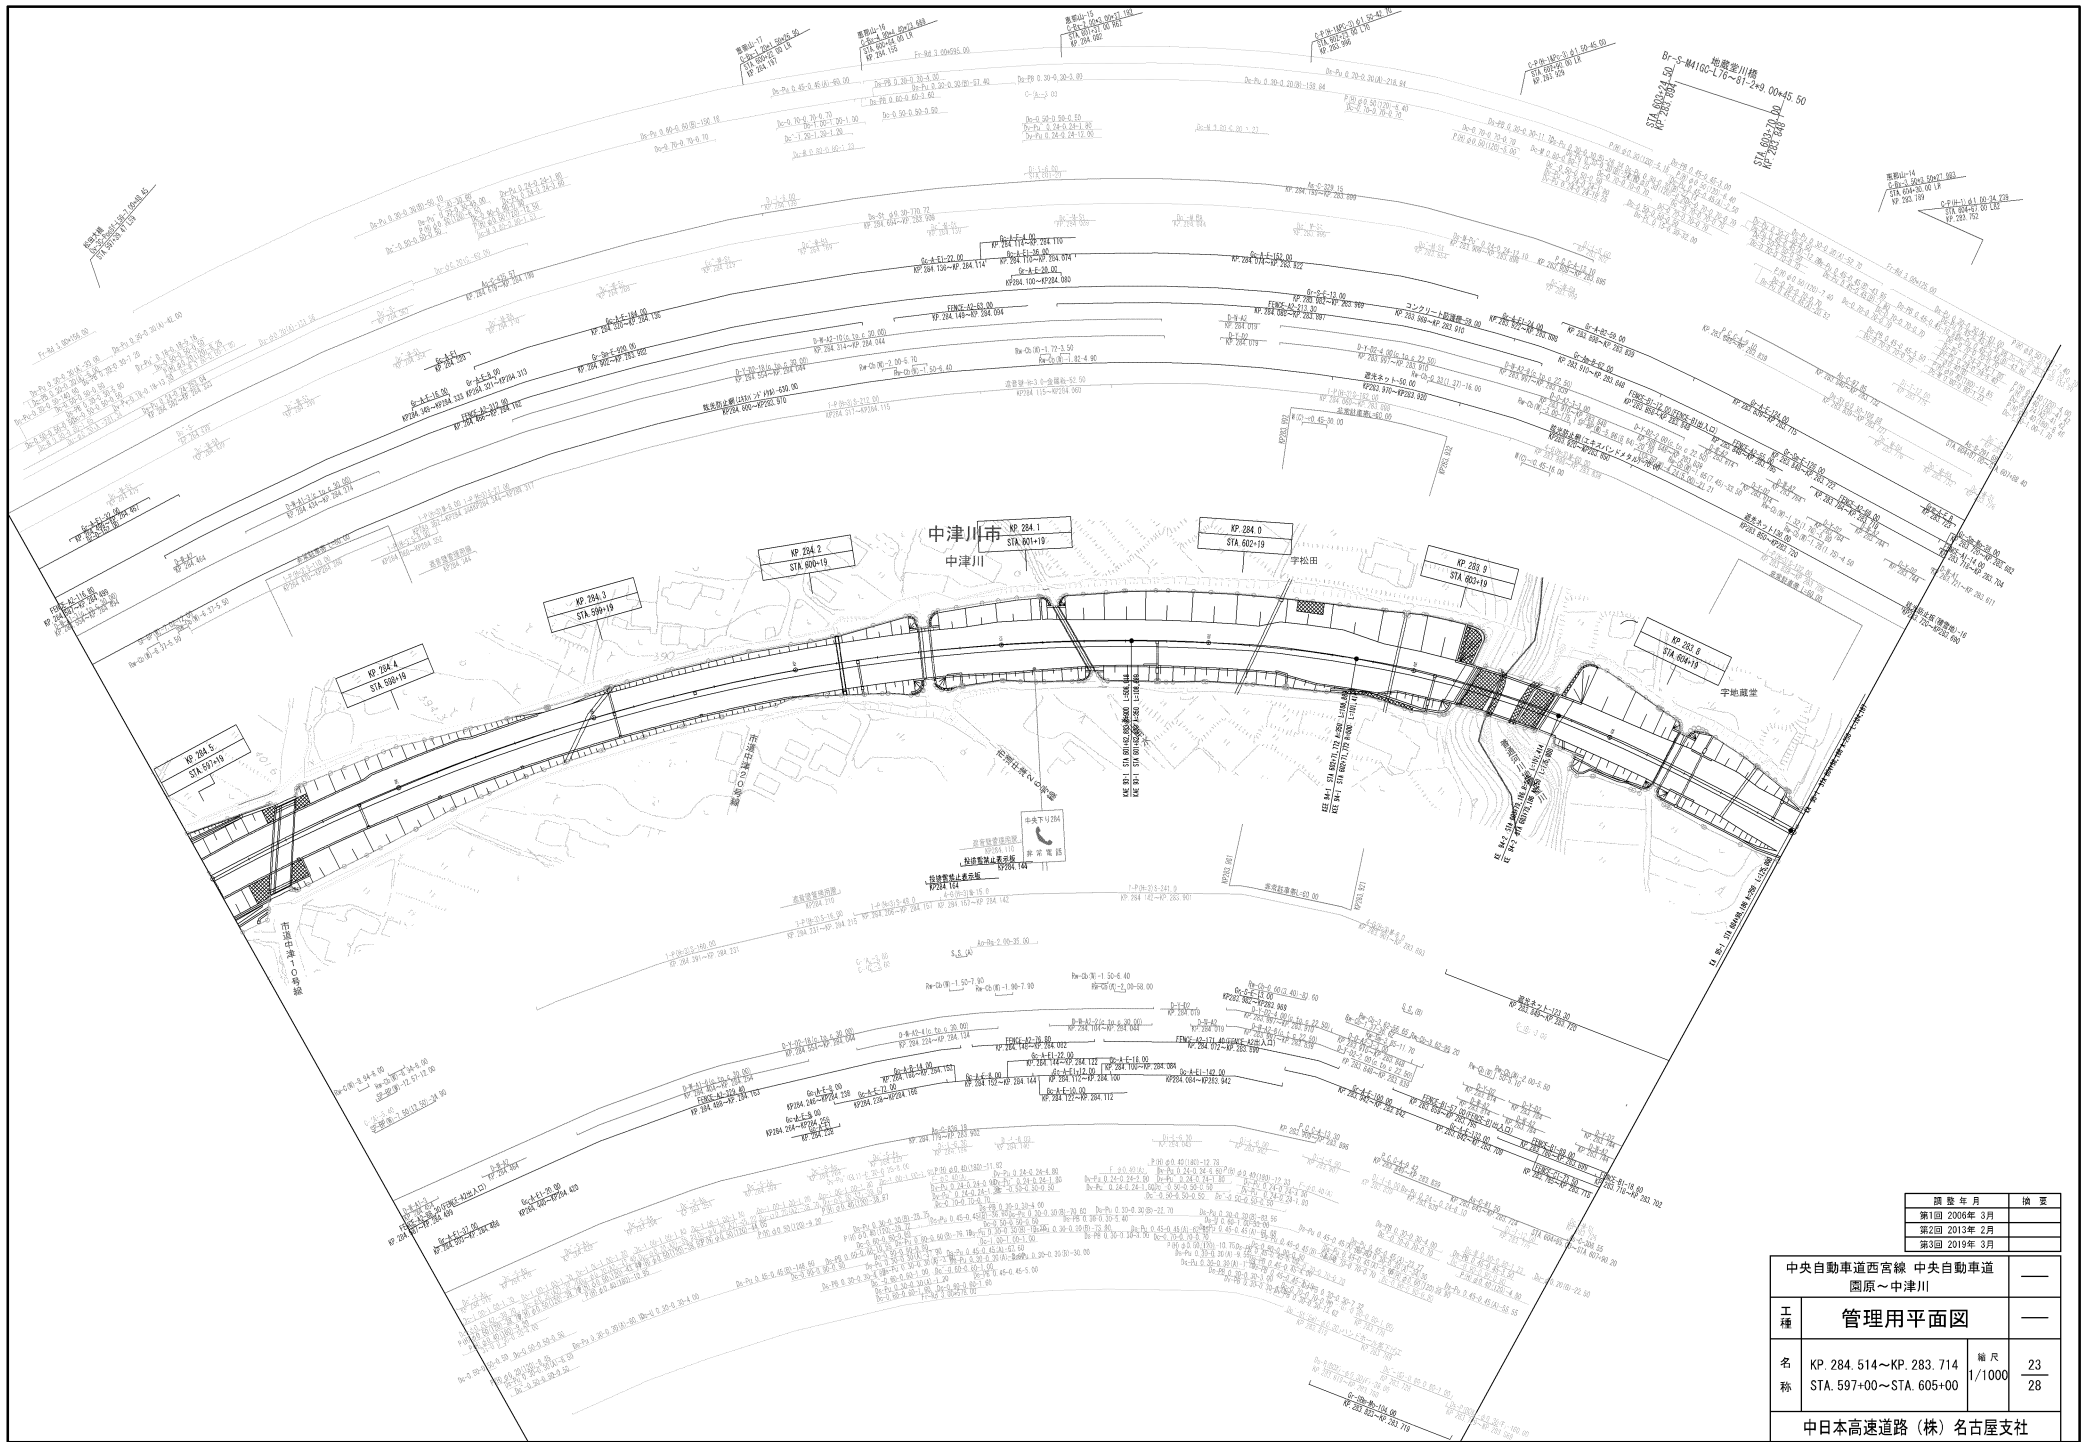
Br-S-M41GC-L76～81-2+9.00+45.50
地蔵堂川橋
STA.603+24.50
KP.283.893
STA.603+70.00
KP.283.848

中津川市
中津川
宇松田
宇地蔵堂

KP 284.5
STA.597+19

KP 284.4
STA.598+19

KP 284.3
STA.599+19

KP 284.2
STA.600+19

KP 284.1
STA.601+19

KP 284.0
STA.602+19

KP 283.9
STA.603+19

KP 283.8
STA.604+19

市道中津10号線
市道中津2の号線
市道中津2の号線

中央下り284
非常電話

コンクリート防護柵
遮光ネット
FENCE

| 調 整 年 月 | 摘 要 |
|---|---|
| 第1回 2006年 3月 | |
| 第2回 2013年 2月 | |
| 第3回 2019年 3月 | |

中央自動車道西宮線 中央自動車道
園原～中津川

工種 管理用平面図

名称 KP.284.514～KP.283.714
STA.597+00～STA.605+00
縮尺 1/1000
23
28

中日本高速道路（株）名古屋支社